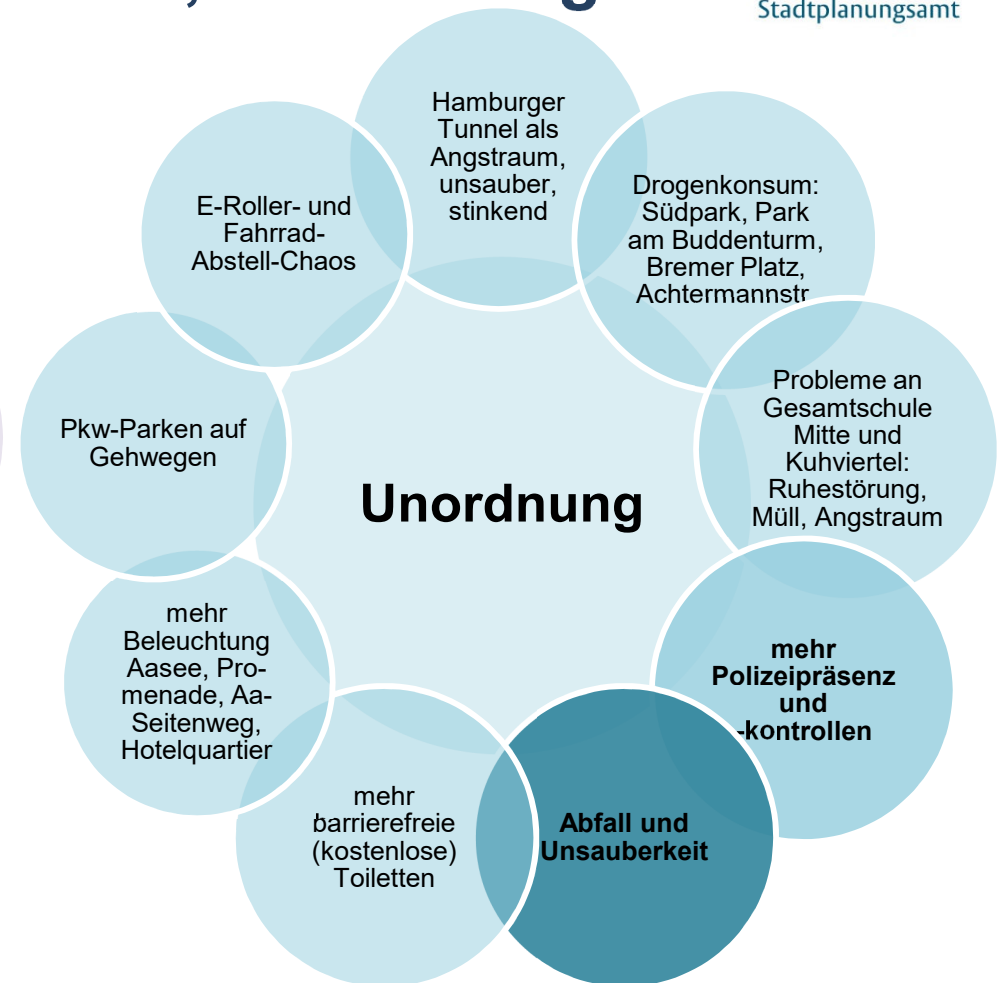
Stadtplanungsamt

Hamburger Tunnel als Angstraum, unsauber, stinkend

Drogenkonsum: Südpark, Park am Buddenturm, Bremer Platz, Achtermannstr.

Probleme an Gesamtschule Mitte und Kuhviertel: Ruhestörung, Müll, Angstraum

mehr Polizeipräsenz und -kontrollen

Abfall und Unsauberkeit

mehr barrierefreie (kostenlose) Toiletten

mehr Beleuchtung Aasee, Promenade, Aa-Seitenweg, Hotelquartier

Pkw-Parken auf Gehwegen

E-Roller- und Fahrrad-Abstell-Chaos

Unordnung